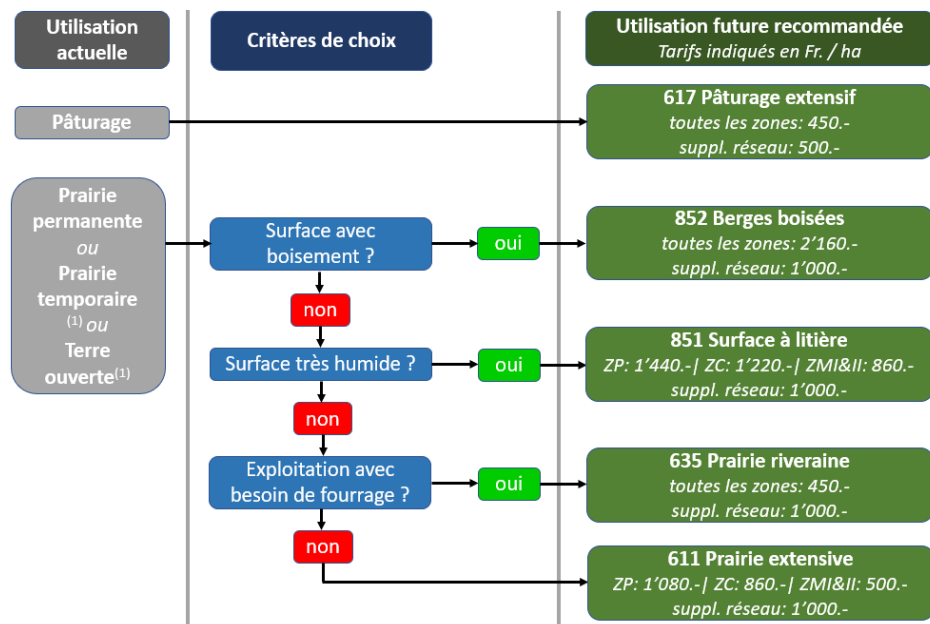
Utilisation actuelle

Critères de choix

Utilisation future recommandée
*Tarifs indiqués en Fr. / ha*

Pâturage

617 Pâturage extensif
*toutes les zones: 450.-*
*suppl. réseau: 500.-*

Prairie permanente
*ou*
Prairie temporaire $^{(1)}$ *ou*
Terre ouverte$^{(1)}$

Surface avec boisement ?

oui

852 Berges boisées
*toutes les zones: 2'160.-*
*suppl. réseau: 1'000.-*

non

Surface très humide ?

oui

851 Surface à litière
*ZP: 1'440.-| ZC: 1'220.-| ZMI&II: 860.-*
*suppl. réseau: 1'000.-*

non

Exploitation avec besoin de fourrage ?

oui

635 Prairie riveraine
*toutes les zones: 450.-*
*suppl. réseau: 1'000.-*

non

611 Prairie extensive
*ZP: 1'080.-| ZC: 860.-| ZMI&II: 500.-*
*suppl. réseau: 1'000.-*